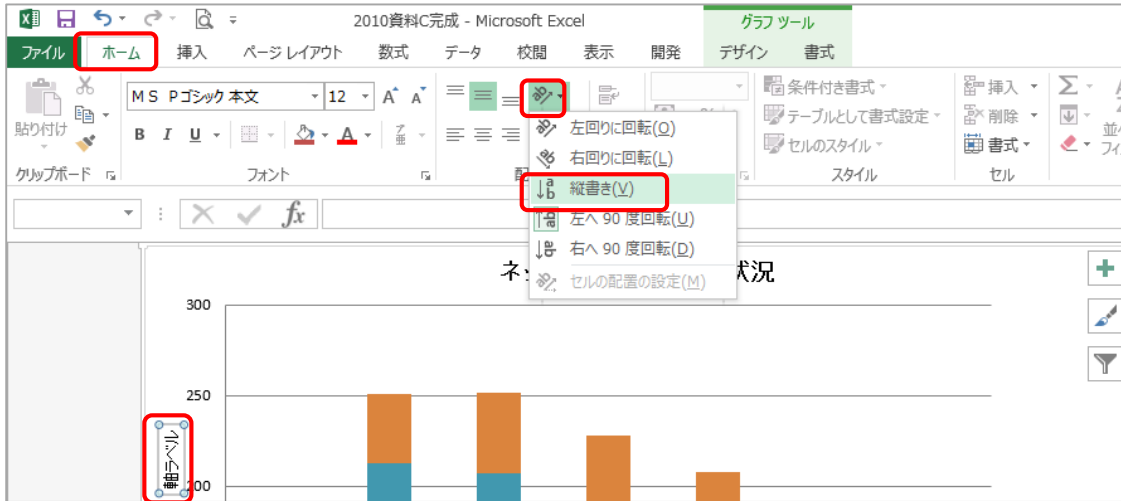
2010資料C完成 - Microsoft Excel

グラフ ツール

ファイル ホーム 挿入 ページ レイアウト 数式 データ 校閲 表示 開発 デザイン 書式

貼り付け

クリップボード

ＭＳ Ｐゴシック 本文 12

B I U

フォント

配

左回りに回転(O)
右回りに回転(L)
縦書き(V)
左へ 90 度回転(U)
右へ 90 度回転(D)
セルの配置の設定(M)

条件付き書式
テーブルとして書式設定
セルのスタイル
スタイル

挿入
削除
書式
セル

並
フィ

ネ 状況

300
250
200

軸ラベル